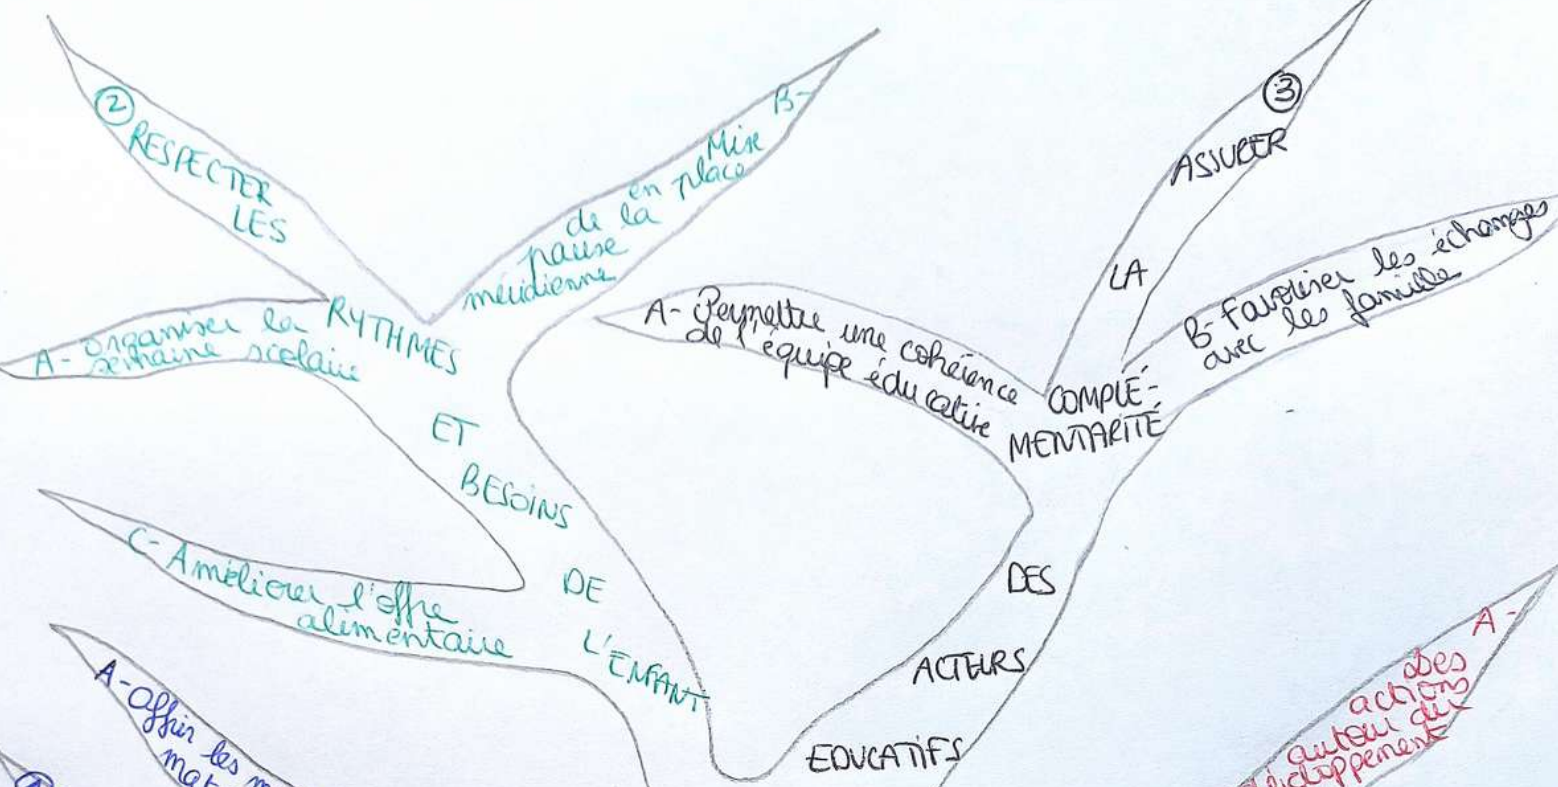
② RESPECTER LES RYTHMES ET BESOINS DE L'ENFANT

B- Mise en place de la pause méridienne

A- Organiser la semaine scolaire

C- Améliorer l'offre alimentaire

A- Offrir les m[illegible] mat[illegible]

③ ASSURER LA COMPLÉMENTARITÉ DES ACTEURS EDUCATIFS

A- Permettre une cohérence de l'équipe éducative

B- Favoriser les échanges avec les familles

A- des actions autour du développement